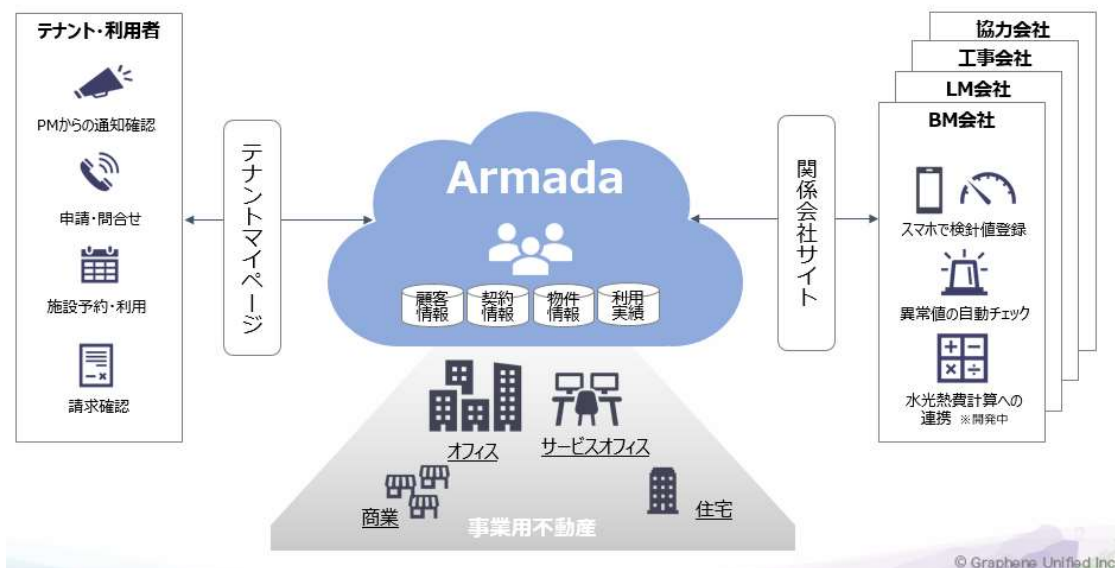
テナント・利用者

PMからの通知確認

申請・問合せ

施設予約・利用

請求確認

テナントマイページ

Armada

顧客情報

契約情報

物件情報

利用実績

関係会社サイト

協力会社

工事会社

LM会社

BM会社

スマホで検針値登録

異常値の自動チェック

水光熱費計算への連携 ※開発中

オフィス

サービスオフィス

商業

住宅

事業用不動産

© Graphene Unified Inc